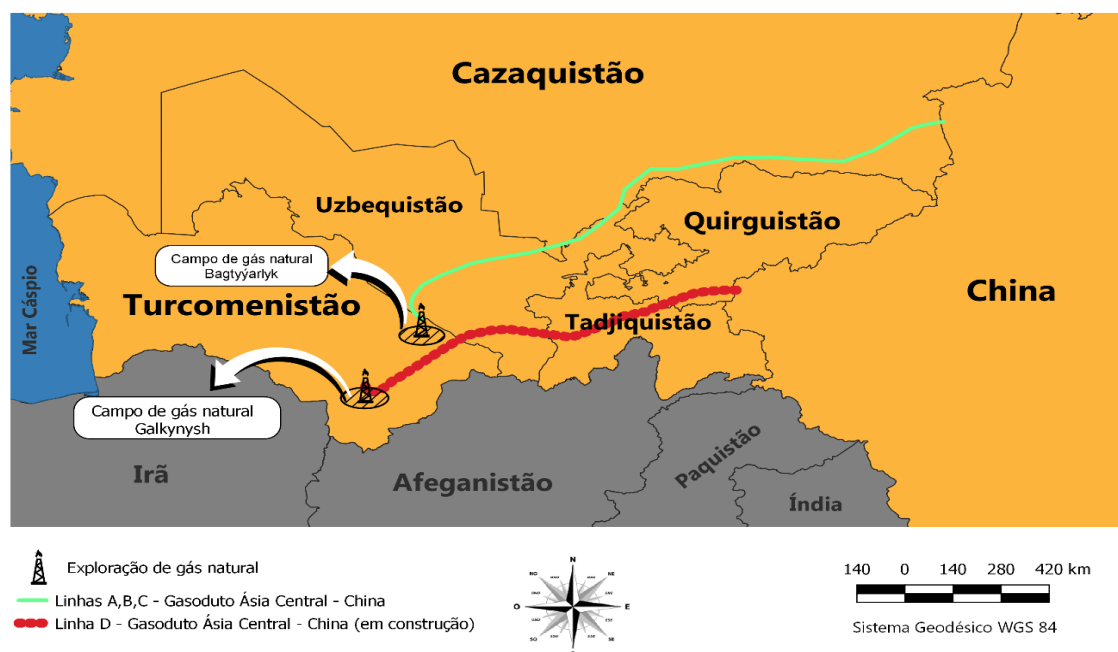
Cazaquistão

Uzbequistão

Quirguistão

Campo de gás natural
Bagtyýarlyk

Mar Cáspio

Turcomenistão

China

Tadjiquistão

Campo de gás natural
Galkynysh

Irã

Afeganistão

Paquistão

Índia

Exploração de gás natural

Linhas A,B,C - Gasoduto Ásia Central - China

Linha D - Gasoduto Ásia Central - China (em construção)

N
NE
E
SE
S
SO
O
NO

140 0 140 280 420 km

Sistema Geodésico WGS 84